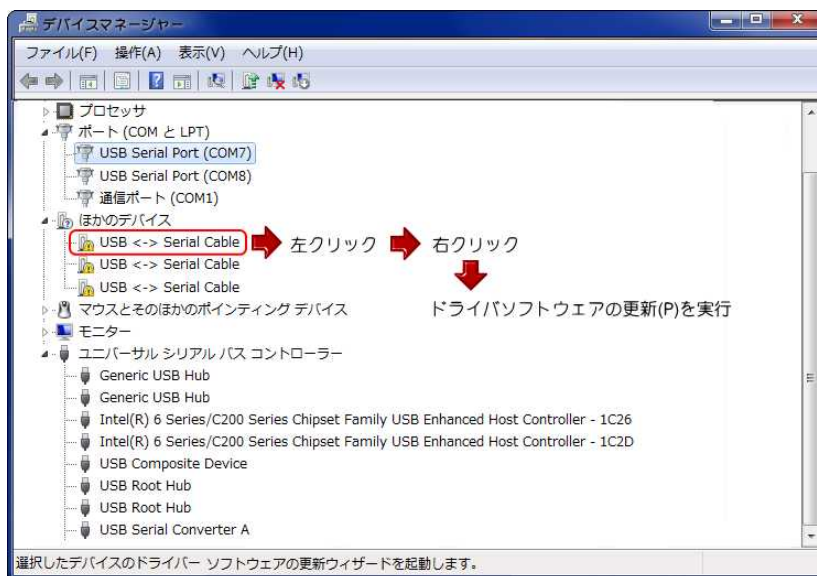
デバイスマネージャー

ファイル(F) 操作(A) 表示(V) ヘルプ(H)

プロセッサ
ポート (COM と LPT)
USB Serial Port (COM7)
USB Serial Port (COM8)
通信ポート (COM1)
ほかのデバイス
USB <-> Serial Cable
USB <-> Serial Cable
USB <-> Serial Cable
マウスとそのほかのポインティング デバイス
モニター
ユニバーサル シリアル バス コントローラー
Generic USB Hub
Generic USB Hub
Intel(R) 6 Series/C200 Series Chipset Family USB Enhanced Host Controller - 1C26
Intel(R) 6 Series/C200 Series Chipset Family USB Enhanced Host Controller - 1C2D
USB Composite Device
USB Root Hub
USB Root Hub
USB Serial Converter A

左クリック
右クリック
ドライバソフトウエアの更新(P)を実行

選択したデバイスのドライバー ソフトウェアの更新ウィザードを起動します。